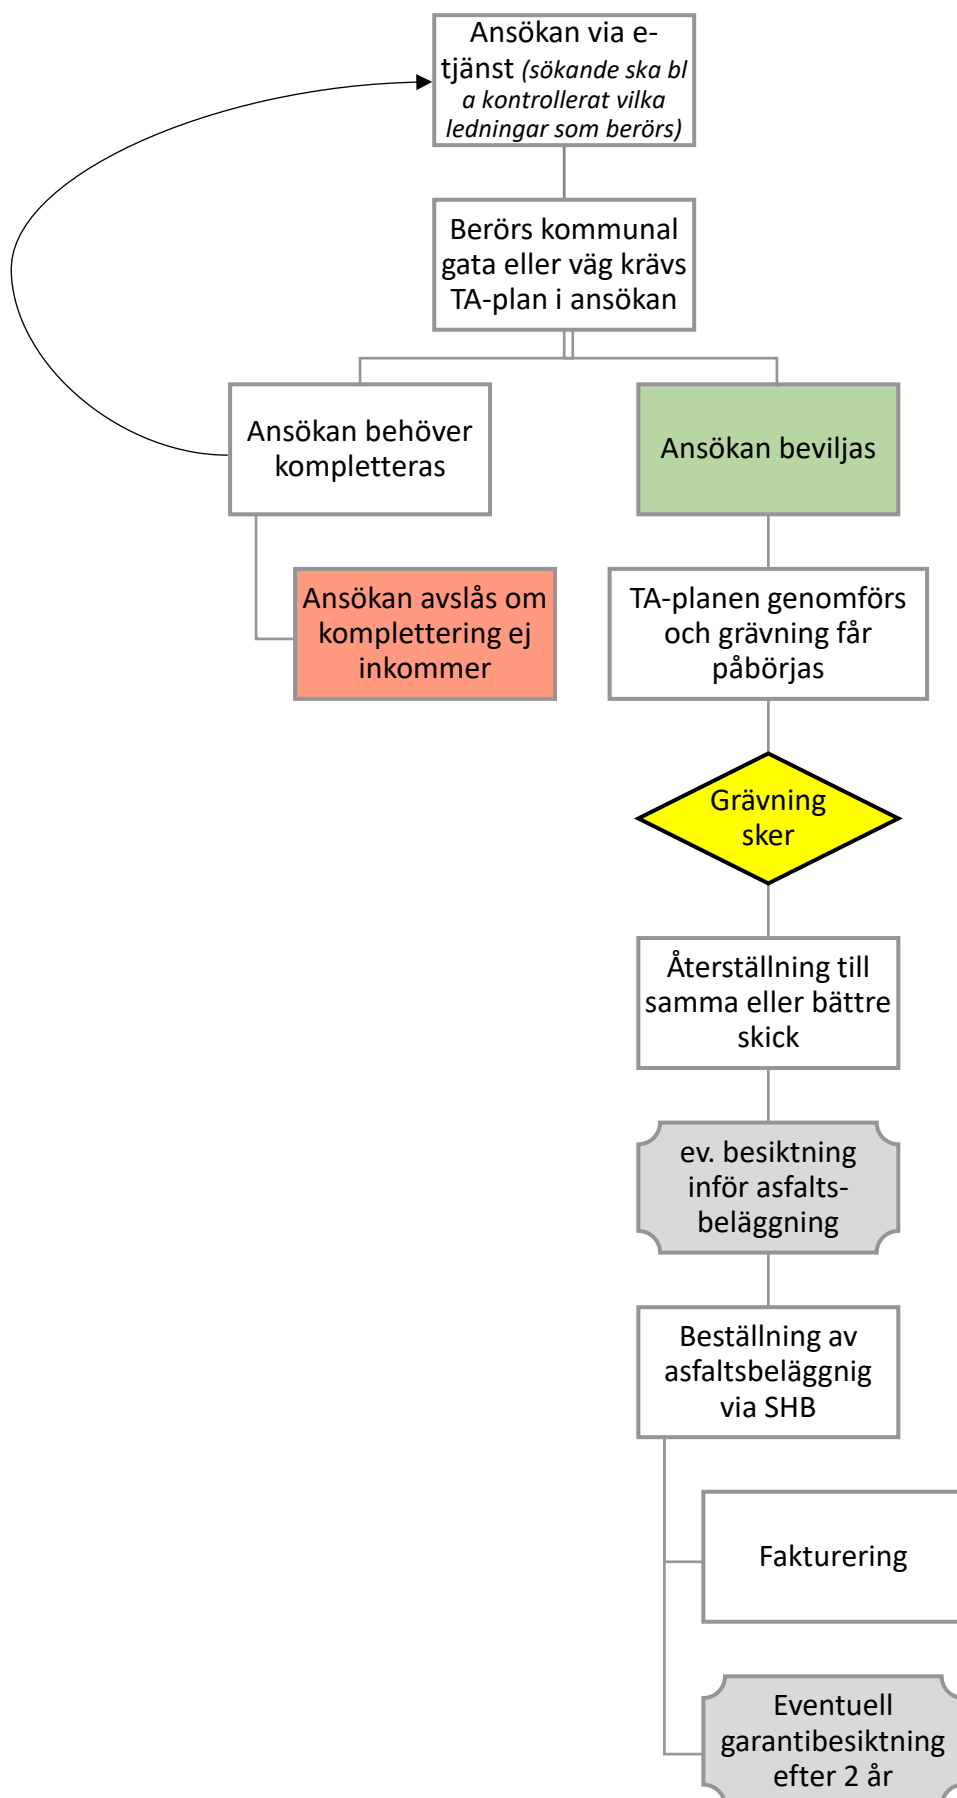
Ansökan via e-tjänst *(sökande ska bl a kontrollerat vilka ledningar som berörs)*

Berörs kommunal gata eller väg krävs TA-plan i ansökan

Ansökan behöver kompletteras

Ansökan beviljas

Ansökan avslås om komplettering ej inkommer

TA-planen genomförs och grävning får påbörjas

Grävning sker

Återställning till samma eller bättre skick

ev. besiktning inför asfalts-beläggning

Beställning av asfaltsbeläggnig via SHB

Fakturering

Eventuell garantibesiktning efter 2 år